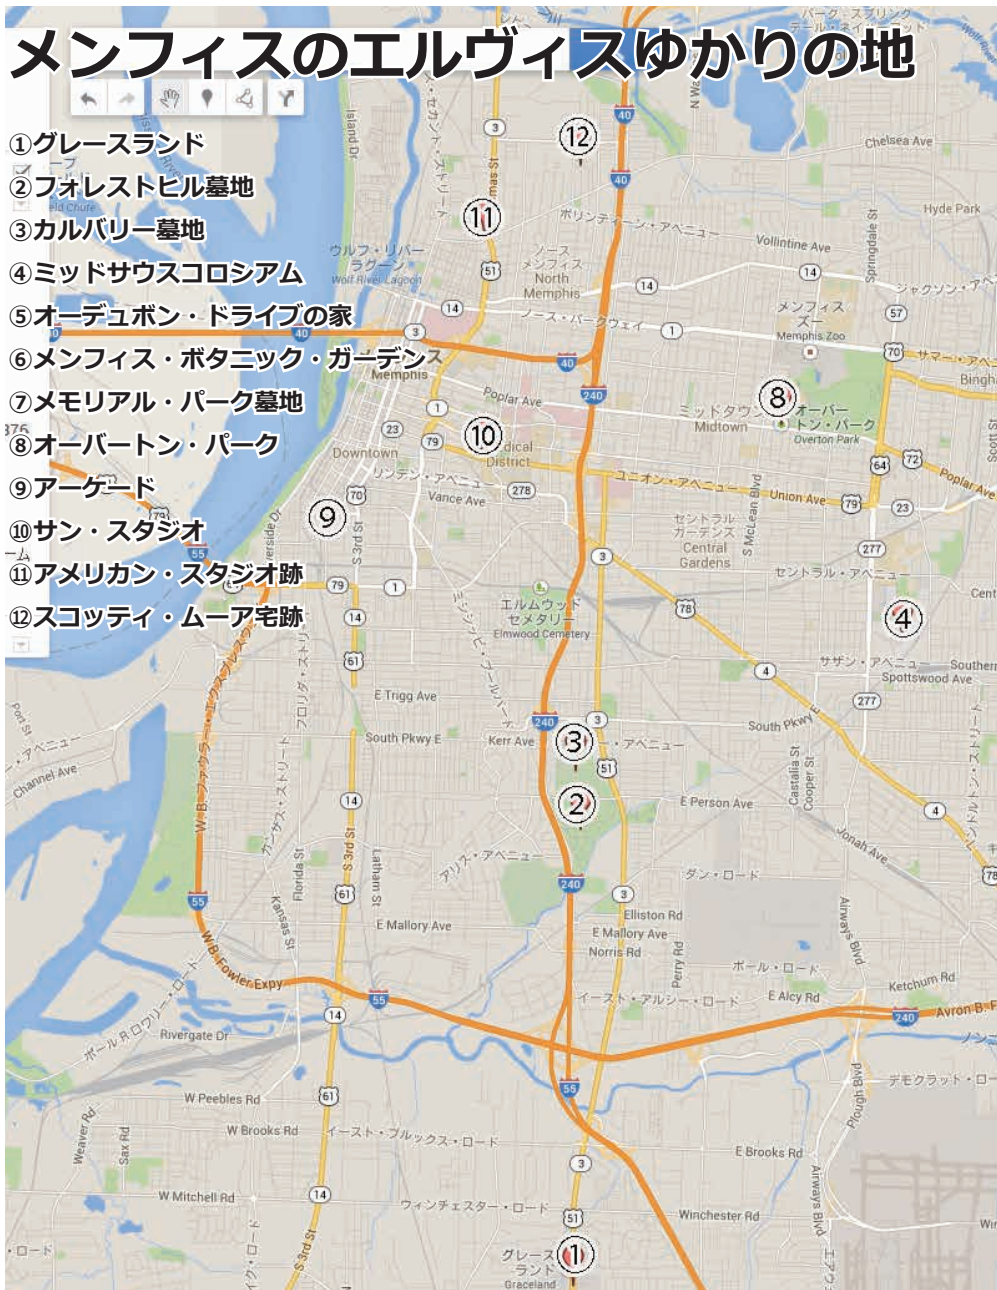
メンフィスのエルヴィスゆかりの地

①グレースランド
②フォレストヒル墓地
③カルバリー墓地
④ミッドサウスコロシアム
⑤オーデュボン・ドライブの家
⑥メンフィス・ボタニック・ガーデンズ
⑦メモリアル・パーク墓地
⑧オーバートン・パーク
⑨アーケード
⑩サン・スタジオ
⑪アメリカン・スタジオ跡
⑫スコッティ・ムーア宅跡

⑫ ⑪ ⑩ ⑨ ⑧ ④ ③ ② ①

Chelsea Ave
Hyde Park
Vollintine Ave
ボリンティーン・アベニュー
ウルフ・リバー ラグーン Wolf River Lagoon
ノース メンフィス North Memphis
ノース・パークウェイ
ジャクソン・アベ
メンフィス ズー Memphis Zoo
サマー・アベ
Binghа
Memphis
Poplar Ave
ミッドタウン Midtown
オーバートン・パーク Overton Park
Downtown
Medical District
ユニオン・アベニュー Union Ave
Poplar Ave
Vance Ave
S McLean Blvd
セントラル ガーデンズ Central Gardens
セントラル・アベニュー
エルムウッド セメタリー Elmwood Cemetery
サザン・アベニュー Southern
Spottswood Ave
E Trigg Ave
South Pkwy E
Kerr Ave
South Pkwy
E Person Ave
Channel Ave
Jonah Ave
ダン・ロード
Ellston Rd
E Mallory Ave
Norris Rd
Perry Rd
ボール・ロード
Airways Blvd
Ketchum Rd
E Alcy Rd
イースト・アルシー・ロード
W.B. Fowler Expy
Rivergate Dr
Avron B. F
デモクラット・ロード
Plough Blvd
W Peebles Rd
W Brooks Rd
イースト・ブルックス・ロード
E Brooks Rd
W Mitchell Rd
ウィンチェスター・ロード
Winchester Rd
Weaver Rd
Sax Rd
S 3rd St
Florida St
Kansas St
Latham St
Island Dr
グレースランド Graceland
40 240 55 14 51 1 3 57 70 64 72 79 23 277 278 78 4 61 69